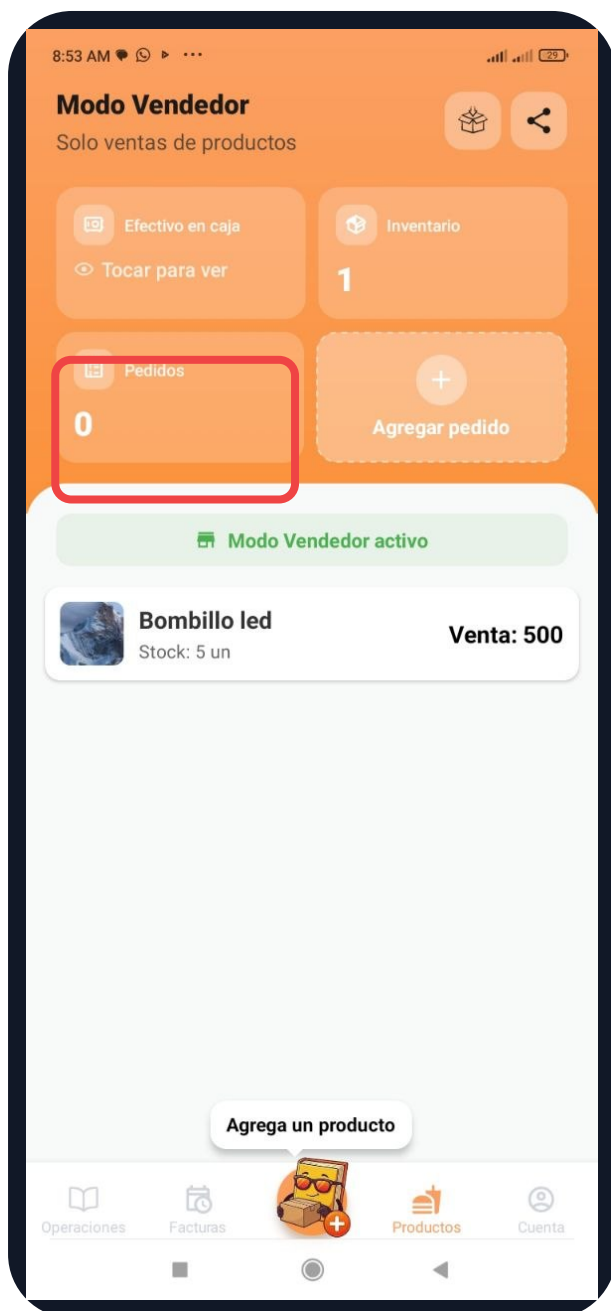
8:53 AM

29

Modo Vendedor
Solo ventas de productos

Efectivo en caja
Tocar para ver

Inventario
1

Pedidos
0

+
Agregar pedido

Modo Vendedor activo

Bombillo led
Stock: 5 un

Venta: 500

Agrega un producto

Operaciones
Facturas
Productos
Cuenta